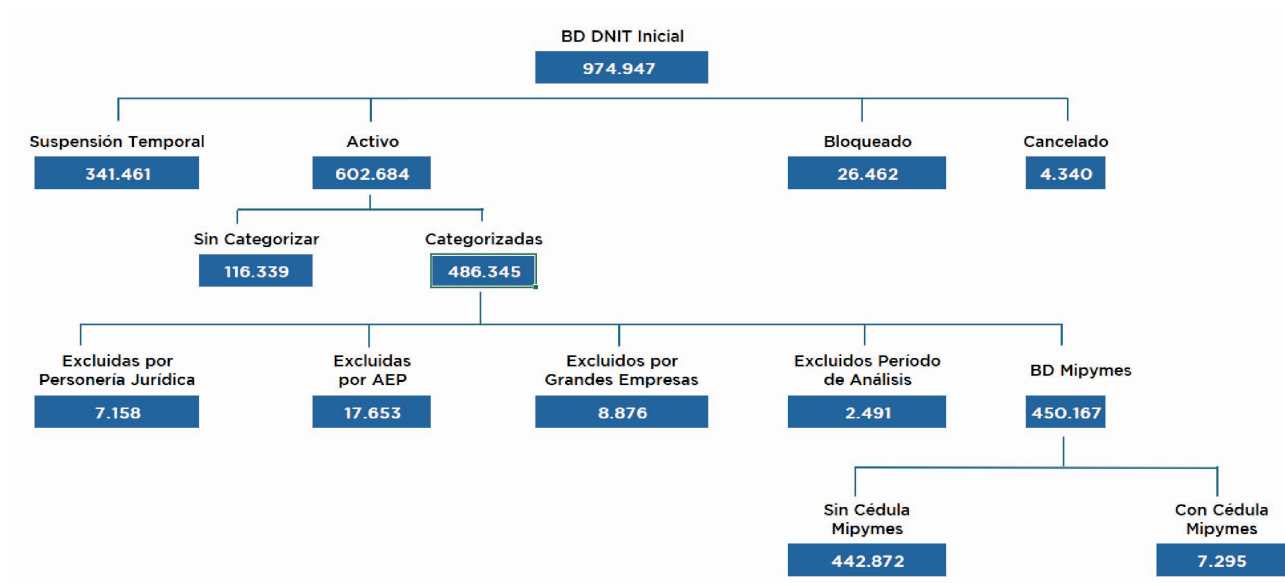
BD DNIT Inicial
974.947

Suspensión Temporal
341.461

Activo
602.684

Bloqueado
26.462

Cancelado
4.340

Sin Categorizar
116.339

Categorizadas
486.345

Excluidas por Personería Jurídica
7.158

Excluidas por AEP
17.653

Excluidos por Grandes Empresas
8.876

Excluidos Período de Análisis
2.491

BD Mipymes
450.167

Sin Cédula Mipymes
442.872

Con Cédula Mipymes
7.295